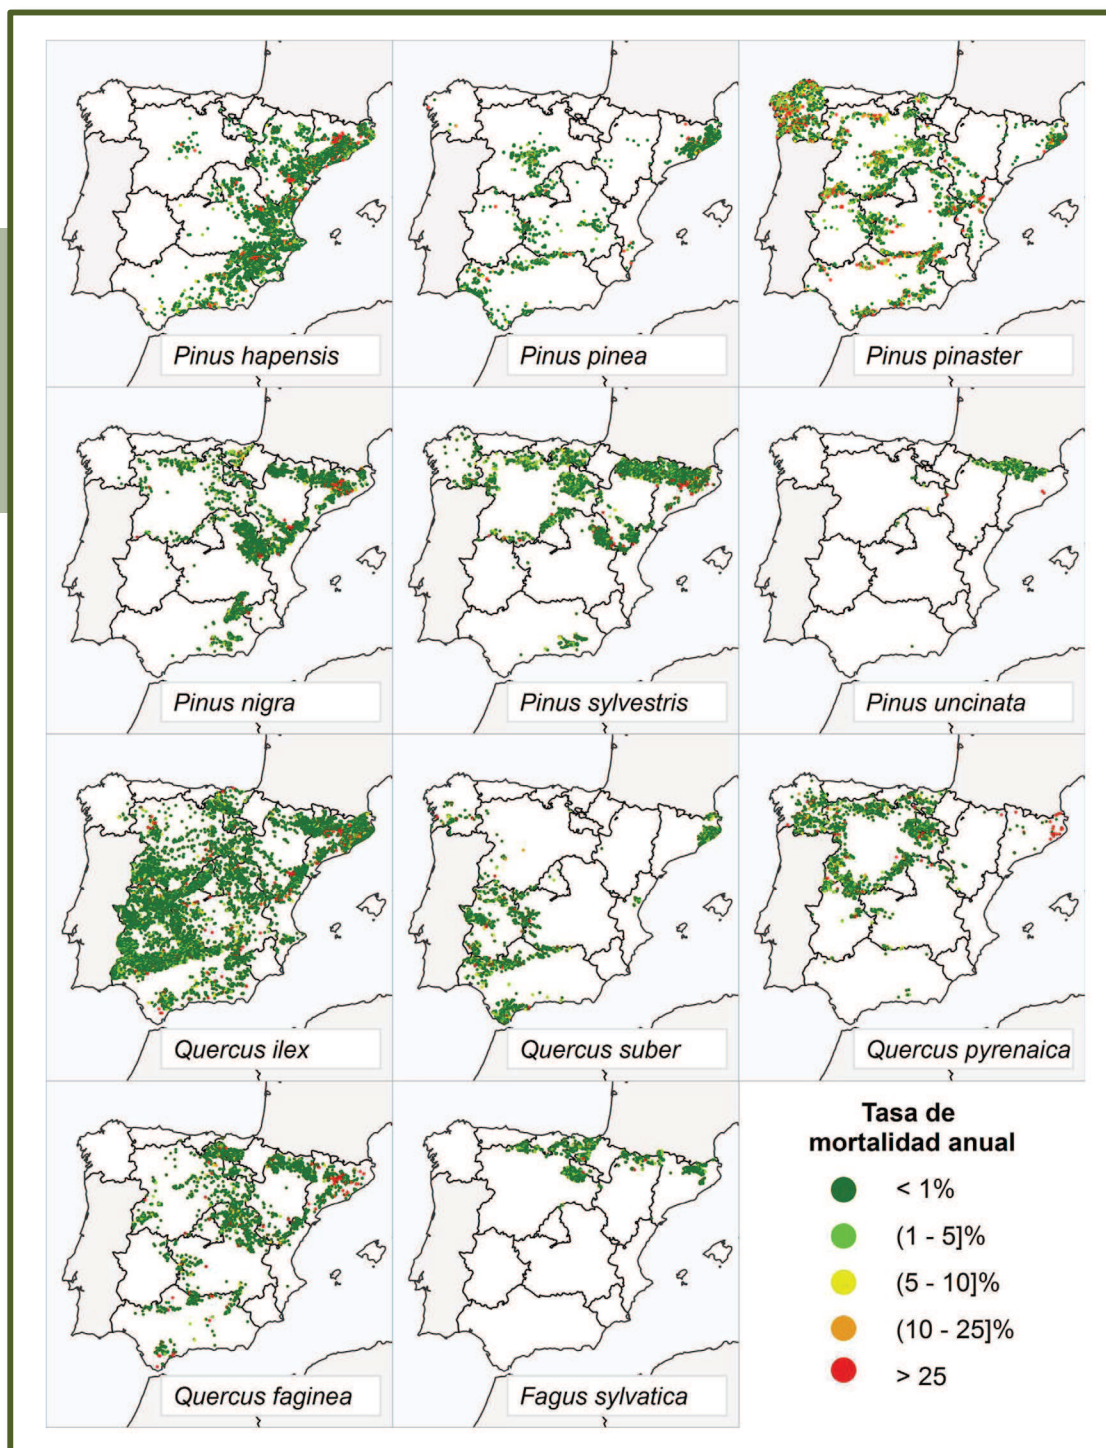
Pinus hapensis

Pinus pinea

Pinus pinaster

Pinus nigra

Pinus sylvestris

Pinus uncinata

Quercus ilex

Quercus suber

Quercus pyrenaica

Quercus faginea

Fagus sylvatica

Tasa de mortalidad anual

< 1%

(1 - 5]%

(5 - 10]%

(10 - 25]%

> 25